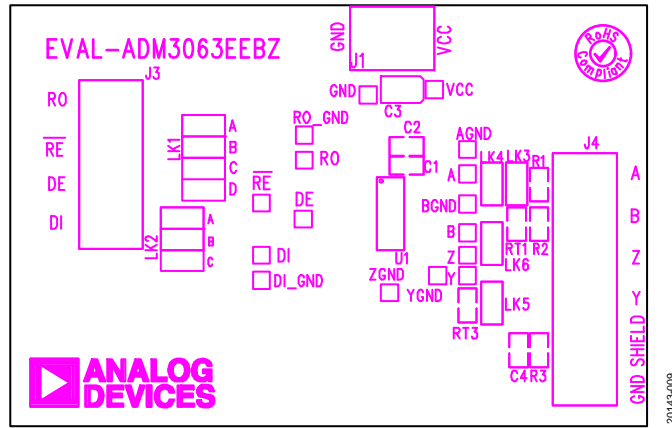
EVAL-ADM3063EEBZ

GND J1 VCC

RoHS Compliant

J3

RO

$\overline{RE}$

DE

DI

LK1 A B C D

LK2 A B C

GND VCC

C3

RO_GND

RO

$\overline{RE}$

DE

DI

DI_GND

C2

C1

U1

ZGND

YGND

AGND

A

BGND

B

Z

Y

LK4 LK3 R1

RT1 R2

LK6

LK5

RT3

J4

A

B

Z

Y

GND SHIELD

C4 R3

ANALOG DEVICES

20143-009